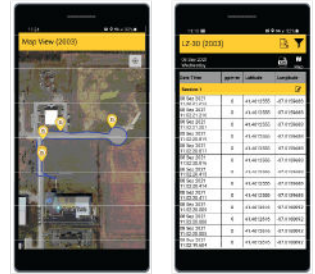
Map View (2003)

LZ-30 (2003)

| Date Time | ppmv | Latitude | Longitude |
|---|---|---|---|
| Session 1 | | | |
| 08 Sep 2021 11:02:21.011 | 0 | 41.4612555 | -87.6109480 |
| 08 Sep 2021 11:02:21.211 | 0 | 41.4612555 | -87.6109480 |
| 08 Sep 2021 | 0 | 41.4612555 | -87.6109480 |
| 08 Sep 2021 | 0 | 41.4612555 | -87.6109480 |
| 08 Sep 2021 | 0 | 41.4612555 | -87.6109480 |
| 08 Sep 2021 | 0 | 41.4612555 | -87.6109480 |
| 08 Sep 2021 | 0 | 41.4612555 | -87.6109480 |
| 08 Sep 2021 | 0 | 41.4612555 | -87.6109480 |
| 08 Sep 2021 | 0 | 41.4612555 | -87.6109480 |
| 08 Sep 2021 | 0 | 41.4612555 | -87.6109480 |
| 08 Sep 2021 | 0 | 41.4612555 | -87.6109480 |
| 08 Sep 2021 | 0 | 41.4612555 | -87.6109480 |
| 08 Sep 2021 | 0 | 41.4612555 | -87.6109480 |